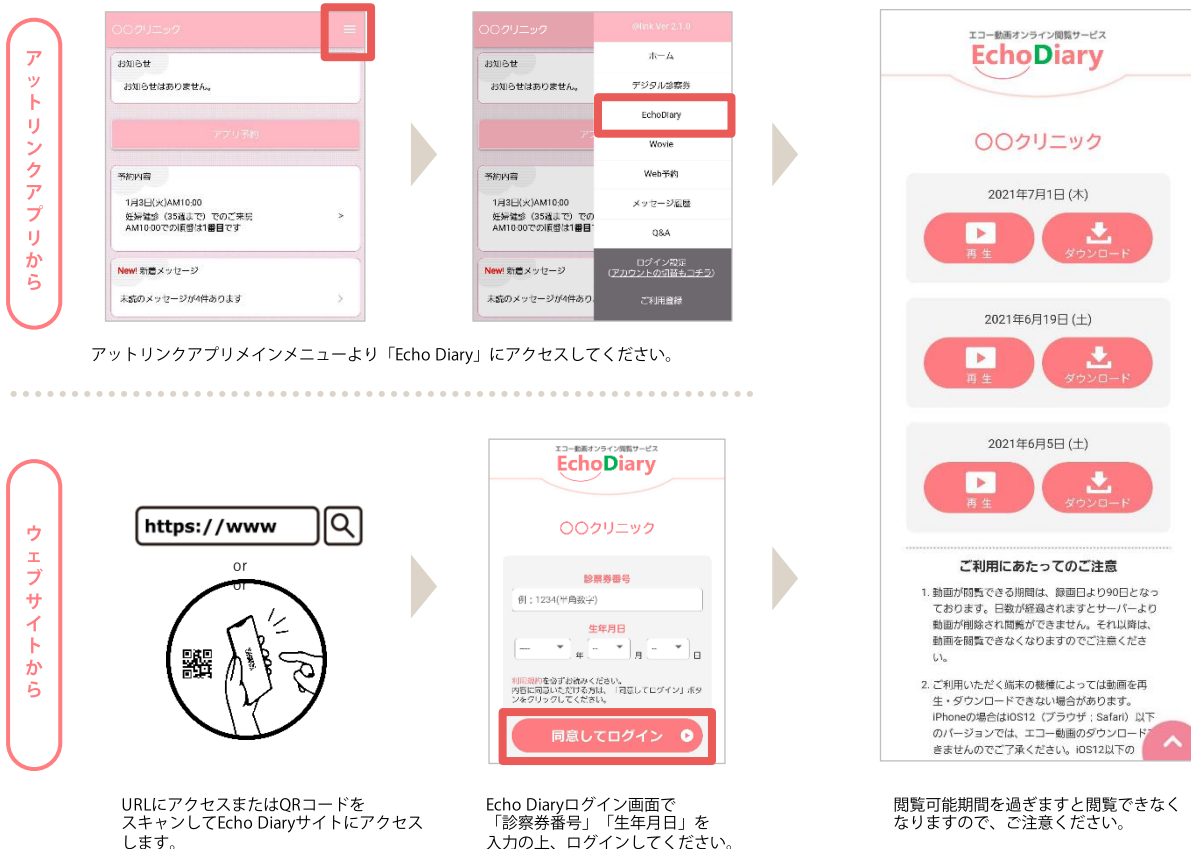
アットリンクアプリから

〇〇クリニック

お知らせ
お知らせはありません。

アプリ予約

予約内容
1月3日(火)AM10:00
妊婦健診（35週まで）でのご来院
AM10:00での順番は1番目です

New! 新着メッセージ
未読のメッセージが4件あります

〇〇クリニック

@link Ver 2.1.0
ホーム
デジタル診察券
EchoDiary
Wovie
Web予約
メッセージ履歴
Q&A
ログイン設定
(アカウントの切替もコチラ)
ご利用登録

アットリンクアプリメインメニューより「Echo Diary」にアクセスしてください。

ウェブサイトから

https://www

or

URLにアクセスまたはQRコードをスキャンしてEcho Diaryサイトにアクセスします。

エコー動画オンライン閲覧サービス
EchoDiary

〇〇クリニック

診察券番号
例：1234(半角数字)
生年月日
年 月 日
利用規約を必ずお読みください。
内容に同意いただける方は、「同意してログイン」ボタンを押してください。

同意してログイン

Echo Diaryログイン画面で「診察券番号」「生年月日」を入力の上、ログインしてください。

エコー動画オンライン閲覧サービス
EchoDiary

〇〇クリニック

2021年7月1日 (木)
再 生
ダウンロード

2021年6月19日 (土)
再 生
ダウンロード

2021年6月5日 (土)
再 生
ダウンロード

ご利用にあたってのご注意

1. 動画が閲覧できる期間は、録画日より90日となっております。日数が経過されますとサーバーより動画が削除され閲覧ができません。それ以降は、動画を閲覧できなくなりますのでご注意ください。

2. ご利用いただく端末の機種によっては動画を再生・ダウンロードできない場合があります。iPhoneの場合はiOS12（ブラウザ：Safari）以下のバージョンでは、エコー動画のダウンロードできませんのでご了承ください。iOS12以下の

閲覧可能期間を過ぎますと閲覧できなくなりますので、ご注意ください。